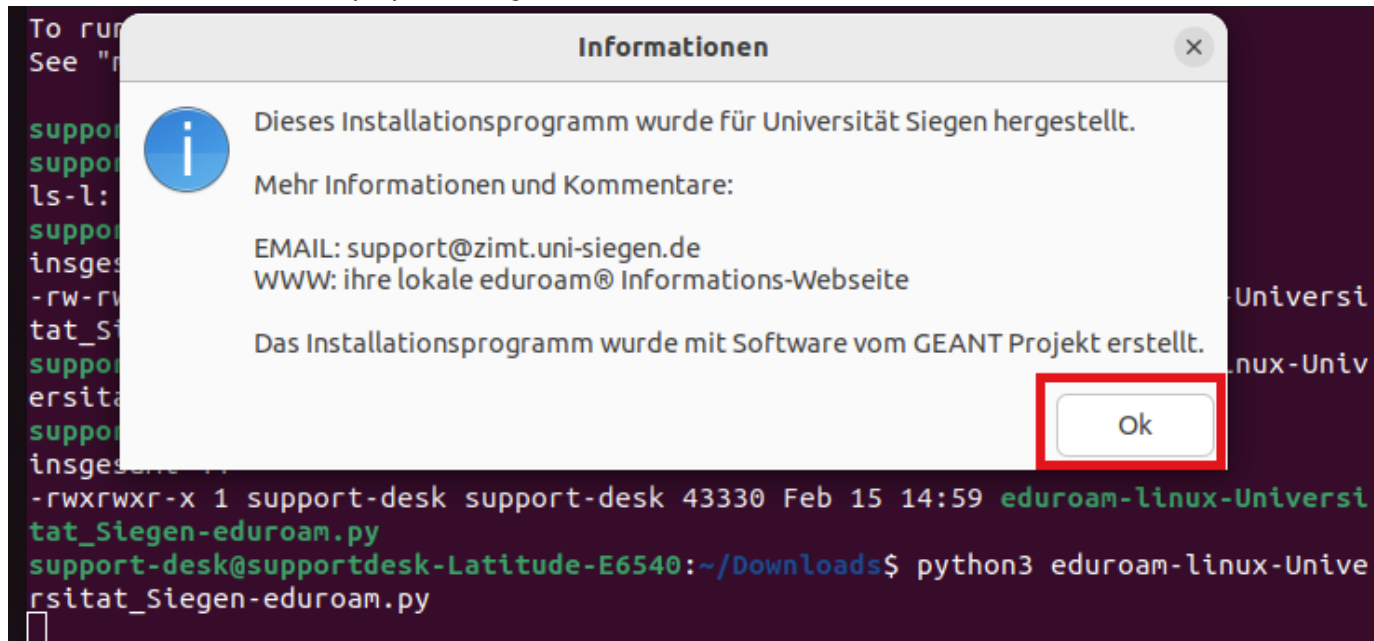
To rur
See "r

suppor
suppor
ls-l:
suppor
insges
-rw-rw
tat_Si
suppor
ersita
suppor
insgesamt 44

Informationen

Dieses Installationsprogramm wurde für Universität Siegen hergestellt.

Mehr Informationen und Kommentare:

EMAIL: support@zimt.uni-siegen.de
WWW: ihre lokale eduroam® Informations-Webseite

Das Installationsprogramm wurde mit Software vom GEANT Projekt erstellt.

Ok

-Universi
nux-Univ

-rwxrwxr-x 1 support-desk support-desk 43330 Feb 15 14:59 eduroam-linux-Universitat_Siegen-eduroam.py
support-desk@supportdesk-Latitude-E6540:~/Downloads$ python3 eduroam-linux-Universitat_Siegen-eduroam.py